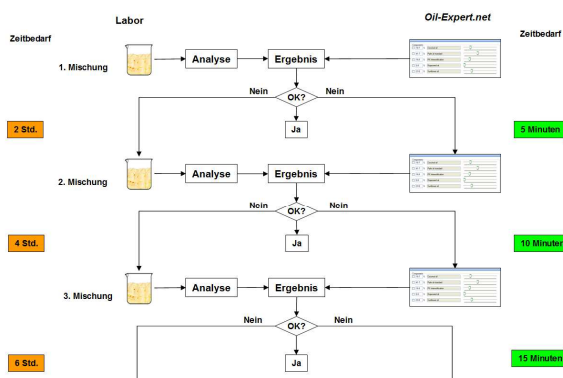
Labor

Oil-Expert.net

Zeitbedarf

Zeitbedarf

1. Mischung

Analyse

Ergebnis

Nein

OK?

Nein

Ja

2 Std.

5 Minuten

2. Mischung

Analyse

Ergebnis

Nein

OK?

Nein

Ja

4 Std.

10 Minuten

3. Mischung

Analyse

Ergebnis

Nein

OK?

Nein

Ja

6 Std.

15 Minuten